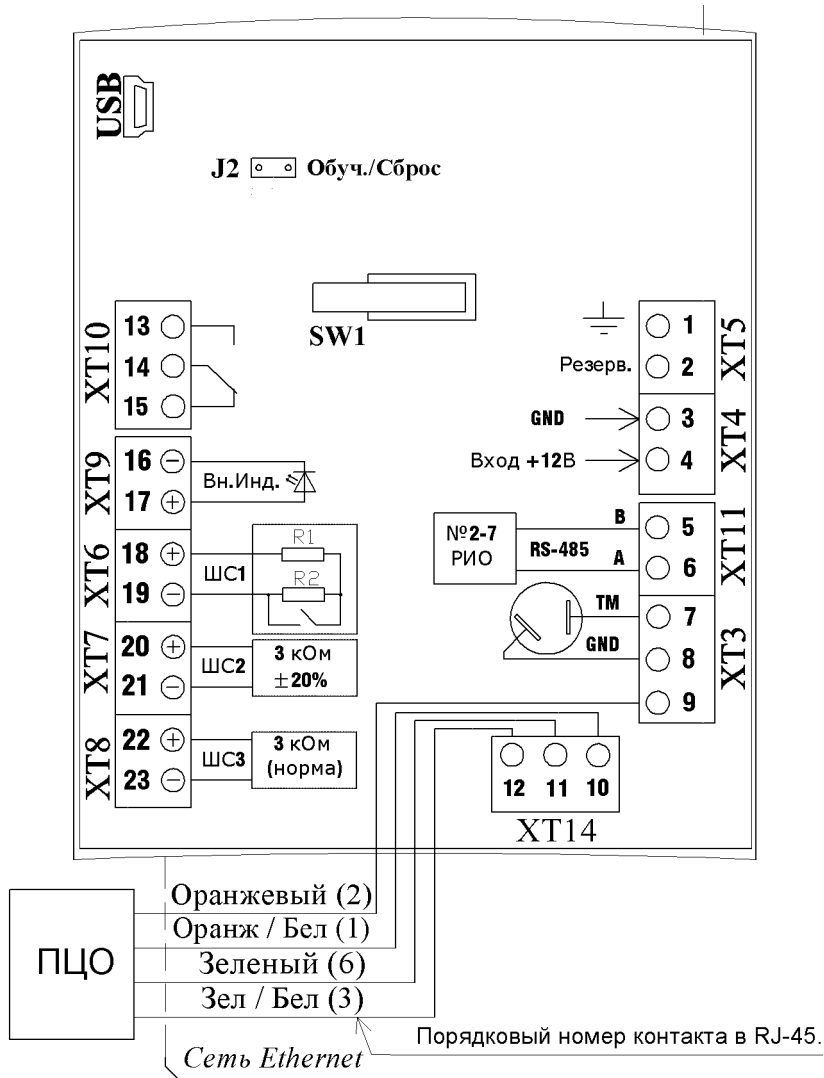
USB

J2 Обуч./Сброс

SW1

XT10
13
14
15

XT9
16
17
Вн.Инд.

XT6
18
19
ШС1
R1
R2

XT7
20
21
ШС2
3 кОм
±20%

XT8
22
23
ШС3
3 кОм
(норма)

1
2
Резерв.
XT5

GND
3
Вход +12В
4
XT4

№2-7
РИО
RS-485
B
A
5
6
XT11

TM
7
GND
8
9
XT3

12
11
10
XT14

ПЦО

Оранжевый (2)
Оранж / Бел (1)
Зеленый (6)
Зел / Бел (3)

Порядковый номер контакта в RJ-45.

Сеть Ethernet